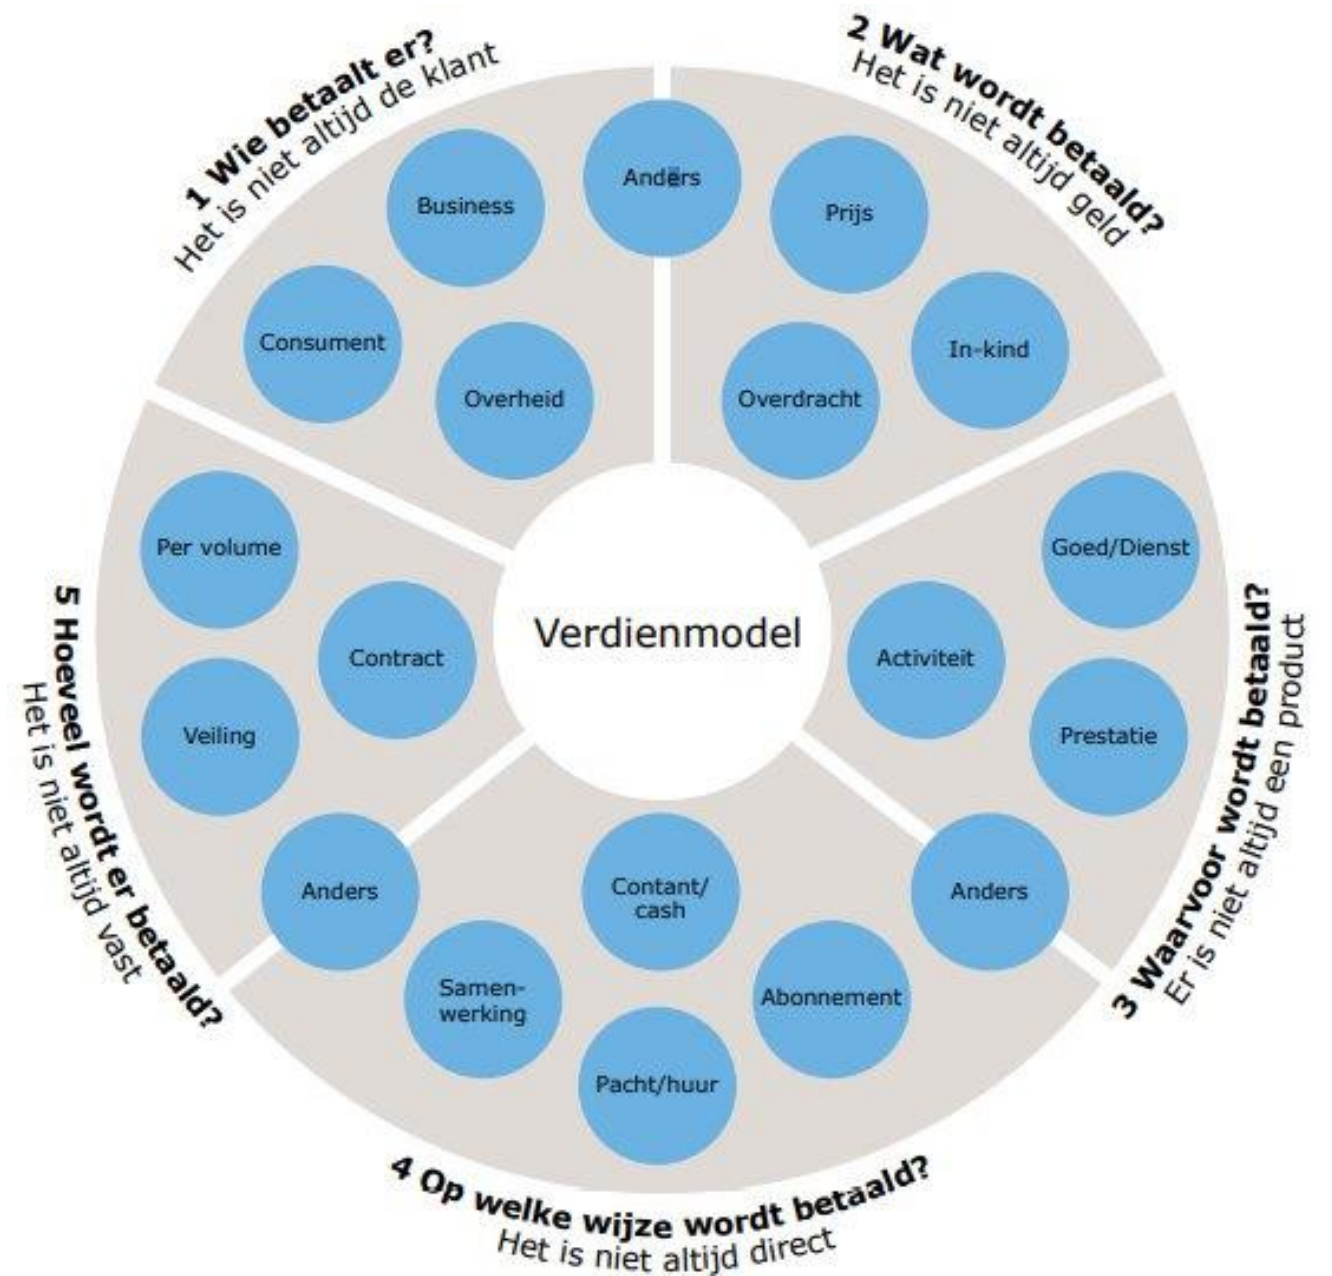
Verdienmodel

1 Wie betaalt er?
Het is niet altijd de klant

Business
Consument
Overheid

Anders

2 Wat wordt betaald?
Het is niet altijd geld

Prijs
In-kind
Overdracht

3 Waarvoor wordt betaald?
Er is niet altijd een product

Goed/Dienst
Activiteit
Prestatie
Anders

4 Op welke wijze wordt betaald?
Het is niet altijd direct

Contant/ cash
Abonnement
Pacht/huur
Samenwerking

5 Hoeveel wordt er betaald?
Het is niet altijd vast

Per volume
Contract
Veiling
Anders